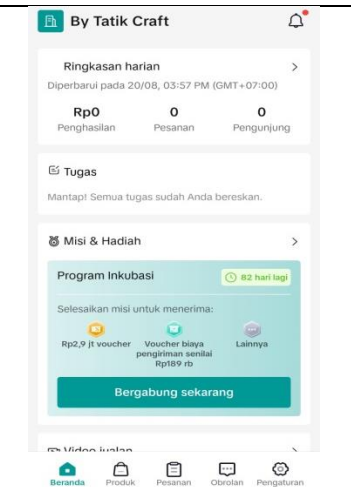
By Tatik Craft

Ringkasan harian

Diperbarui pada 20/08, 03:57 PM (GMT+07:00)

Rp0 Penghasilan

0 Pesanan

0 Pengunjung

Tugas

Mantap! Semua tugas sudah Anda bereskan.

Misi & Hadiah

Program Inkubasi

82 hari lagi

Selesaikan misi untuk menerima:

Rp2,9 jt voucher

Voucher biaya pengiriman senilai Rp189 rb

Lainnya

Bergabung sekarang

Video jualan

Beranda Produk Pesanan Obrolan Pengaturan